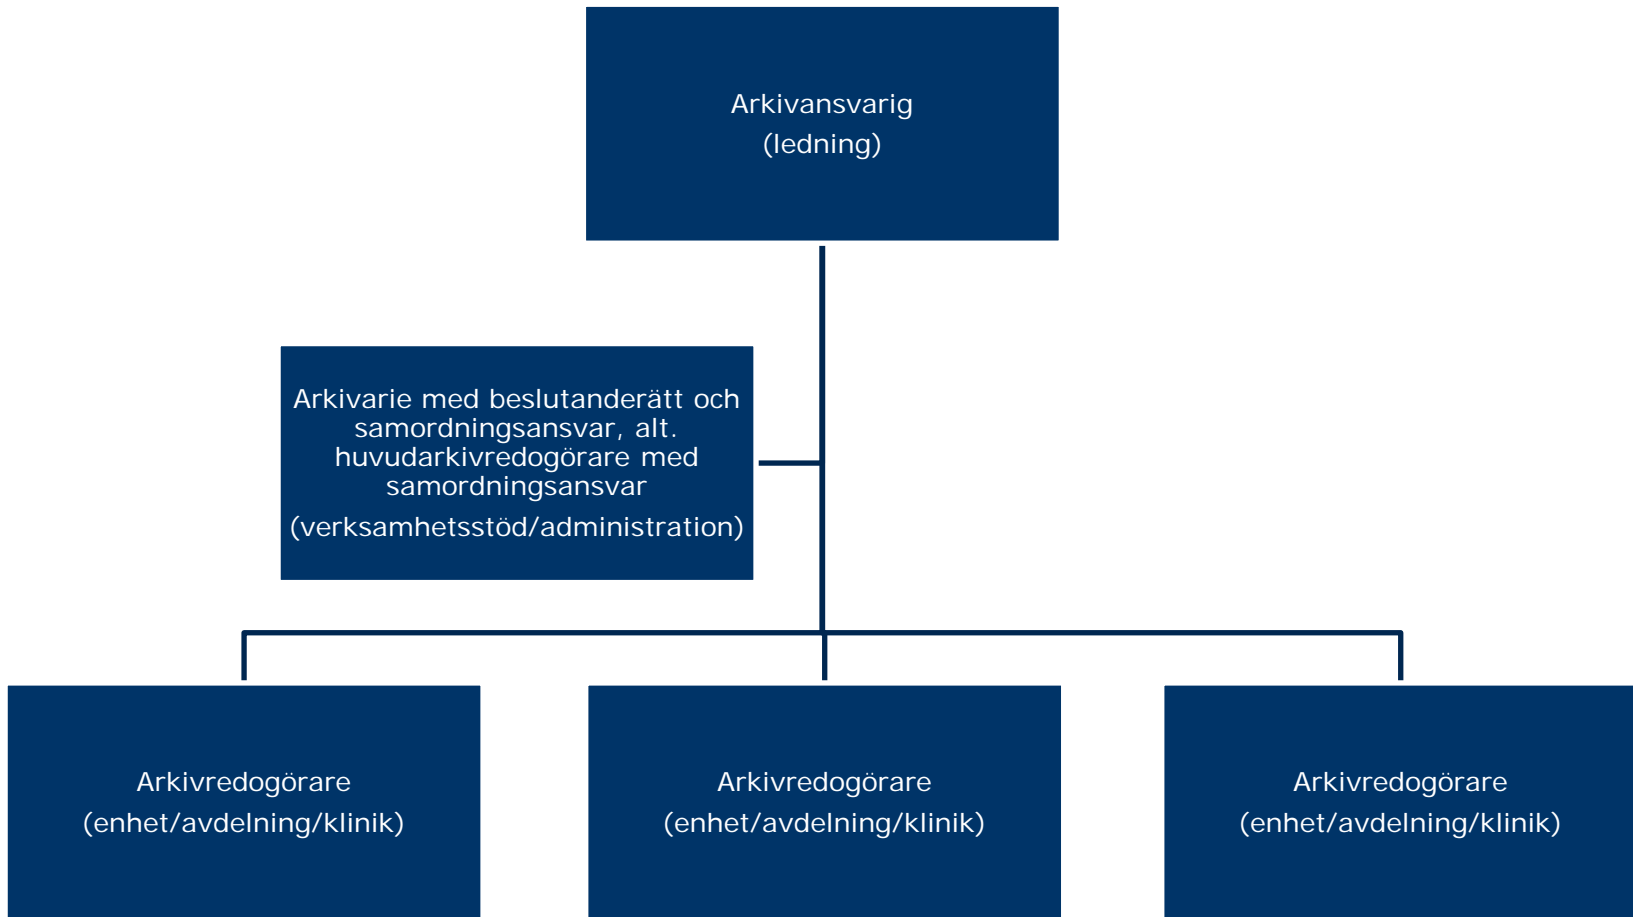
Arkivansvarig
(ledning)

Arkivarie med beslutanderätt och samordningsansvar, alt. huvudarkivredogörare med samordningsansvar
(verksamhetsstöd/administration)

Arkivredogörare
(enhet/avdelning/klinik)

Arkivredogörare
(enhet/avdelning/klinik)

Arkivredogörare
(enhet/avdelning/klinik)